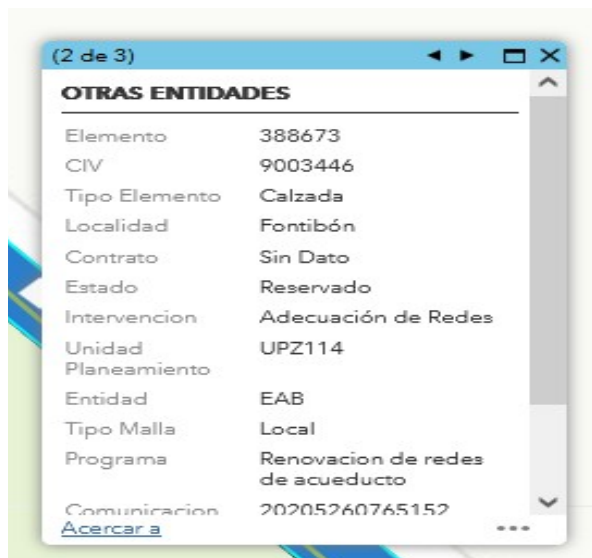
(2 de 3)

OTRAS ENTIDADES

| | |
|---|---|
| Elemento | 388673 |
| CIV | 9003446 |
| Tipo Elemento | Calzada |
| Localidad | Fontibón |
| Contrato | Sin Dato |
| Estado | Reservado |
| Intervencion | Adecuación de Redes |
| Unidad Planeamiento | UPZ114 |
| Entidad | EAB |
| Tipo Malla | Local |
| Programa | Renovacion de redes de acueducto |
| Comunicacion | 20205260765152 |

Acercar a

...